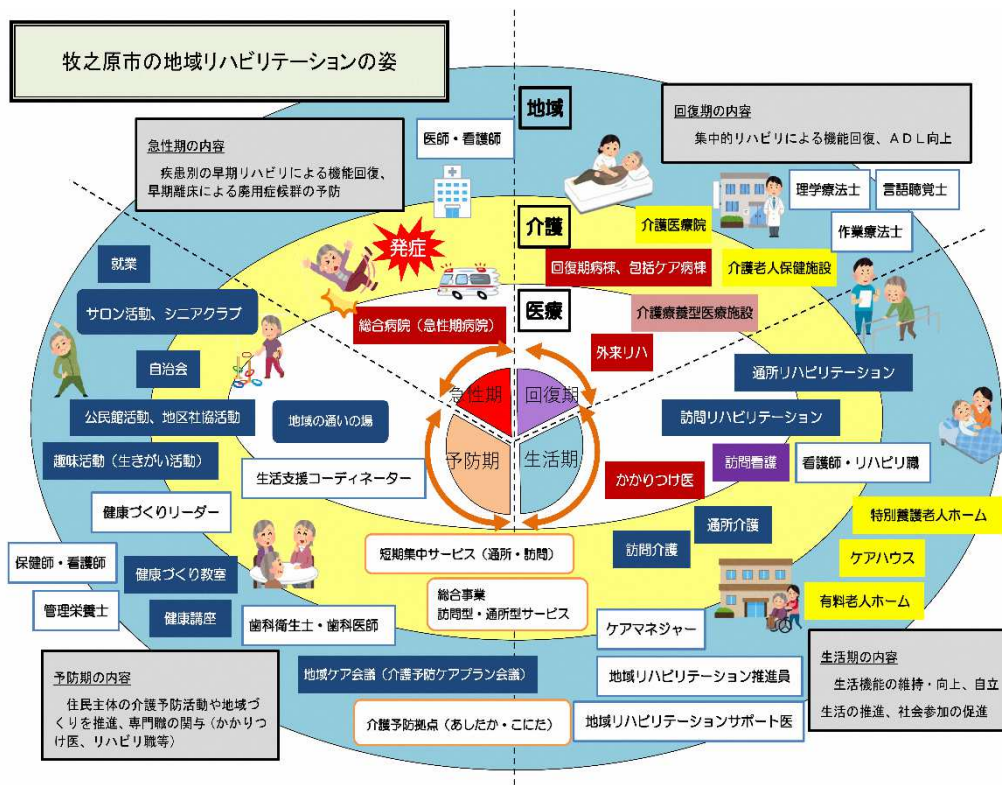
牧之原市の地域リハビリテーションの姿

地域

介護

医療

急性期の内容
疾患別の早期リハビリによる機能回復、早期離床による廃用症候群の予防

回復期の内容
集中的リハビリによる機能回復、ＡＤＬ向上

医師・看護師

理学療法士

言語聴覚士

作業療法士

介護医療院

回復期病棟、包括ケア病棟

介護老人保健施設

介護療養型医療施設

外来リハ

発症

総合病院（急性期病院）

就業

サロン活動、シニアクラブ

自治会

公民館活動、地区社協活動

趣味活動（生きがい活動）

地域の通いの場

急性期

回復期

予防期

生活期

通所リハビリテーション

訪問リハビリテーション

訪問看護

看護師・リハビリ職

かかりつけ医

生活支援コーディネーター

健康づくりリーダー

特別養護老人ホーム

ケアハウス

有料老人ホーム

通所介護

訪問介護

短期集中サービス（通所・訪問）

総合事業
訪問型・通所型サービス

保健師・看護師

健康づくり教室

管理栄養士

健康講座

歯科衛生士・歯科医師

ケアマネジャー

地域リハビリテーション推進員

地域リハビリテーションサポート医

地域ケア会議（介護予防ケアプラン会議）

介護予防拠点（あしたか・こにた）

予防期の内容
住民主体の介護予防活動や地域づくりを推進、専門職の関与（かかりつけ医、リハビリ職等）

生活期の内容
生活機能の維持・向上、自立
生活の推進、社会参加の促進